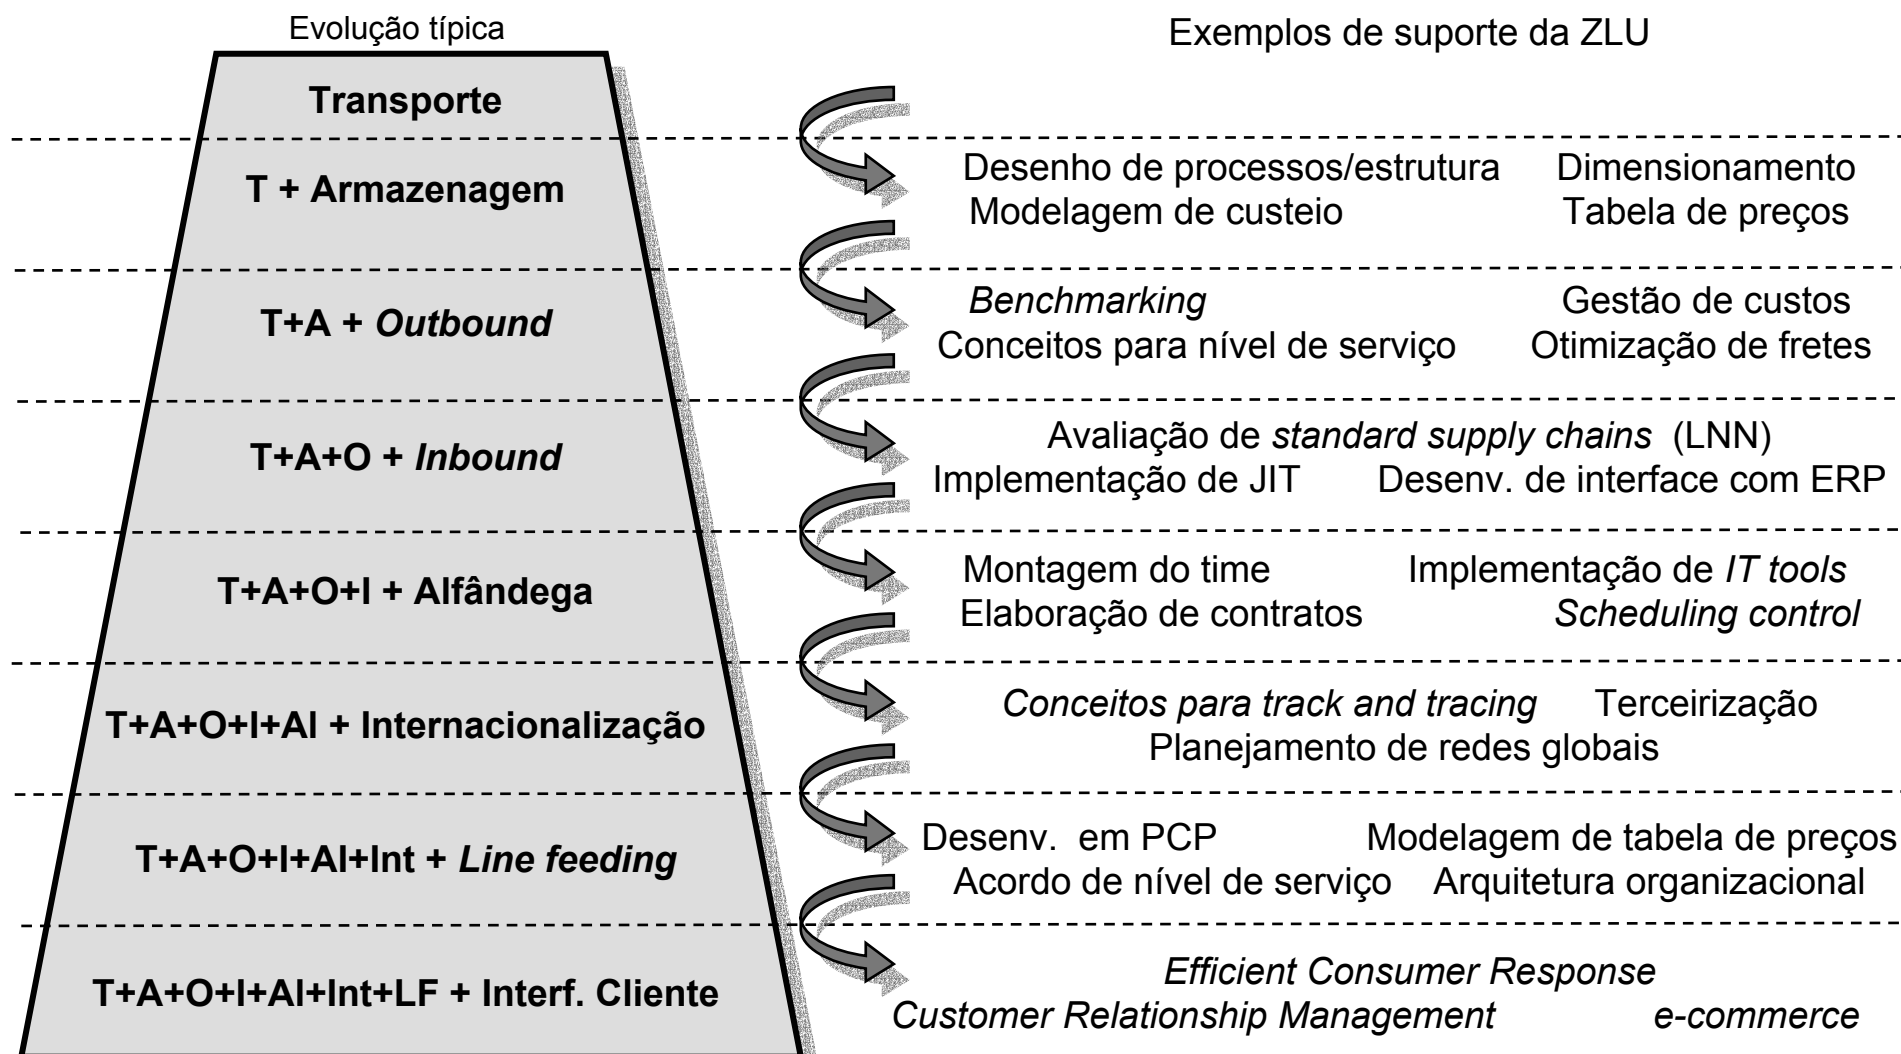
Evolução típica

Exemplos de suporte da ZLU

Transporte

T + Armazenagem

Desenho de processos/estrutura Dimensionamento
Modelagem de custeio Tabela de preços

T+A + *Outbound*

*Benchmarking* Gestão de custos
Conceitos para nível de serviço Otimização de fretes

T+A+O + *Inbound*

Avaliação de *standard supply chains* (LNN)
Implementação de JIT Desenv. de interface com ERP

T+A+O+I + Alfândega

Montagem do time Implementação de *IT tools*
Elaboração de contratos *Scheduling control*

T+A+O+I+Al + Internacionalização

*Conceitos para track and tracing* Terceirização
Planejamento de redes globais

T+A+O+I+Al+Int + *Line feeding*

Desenv. em PCP Modelagem de tabela de preços
Acordo de nível de serviço Arquitetura organizacional

T+A+O+I+Al+Int+LF + Interf. Cliente

*Efficient Consumer Response*
*Customer Relationship Management* *e-commerce*